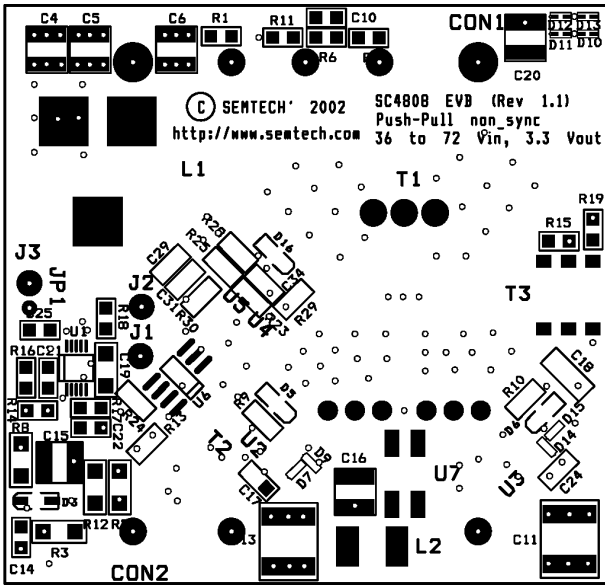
C4 C5 C6 R1 R11 C10 CON1 D12 D13 D11 D10 R6 C20

SEMTECH' 2002
http://www.semtech.com

SC4808 EVB (Rev 1.1)
Push-Pull non_sync
36 to 72 Vin, 3.3 Vout

L1 T1 R19 R15 J3 JP1 J2 J1 T3
R28 R25 C29 C31 R30 D16 C34 U5 U4 C33 R29
R25 U1 R18 R16 C21 C19 R14 R8 R17 C22 R24 R13 D5 R10 C18 D15 D6 D14
U6 T2 U2 D9 D7 C16 U7 U3 C24 C17
C15 D3 R12 R2 R3 C14 CON2 C13 L2 C11